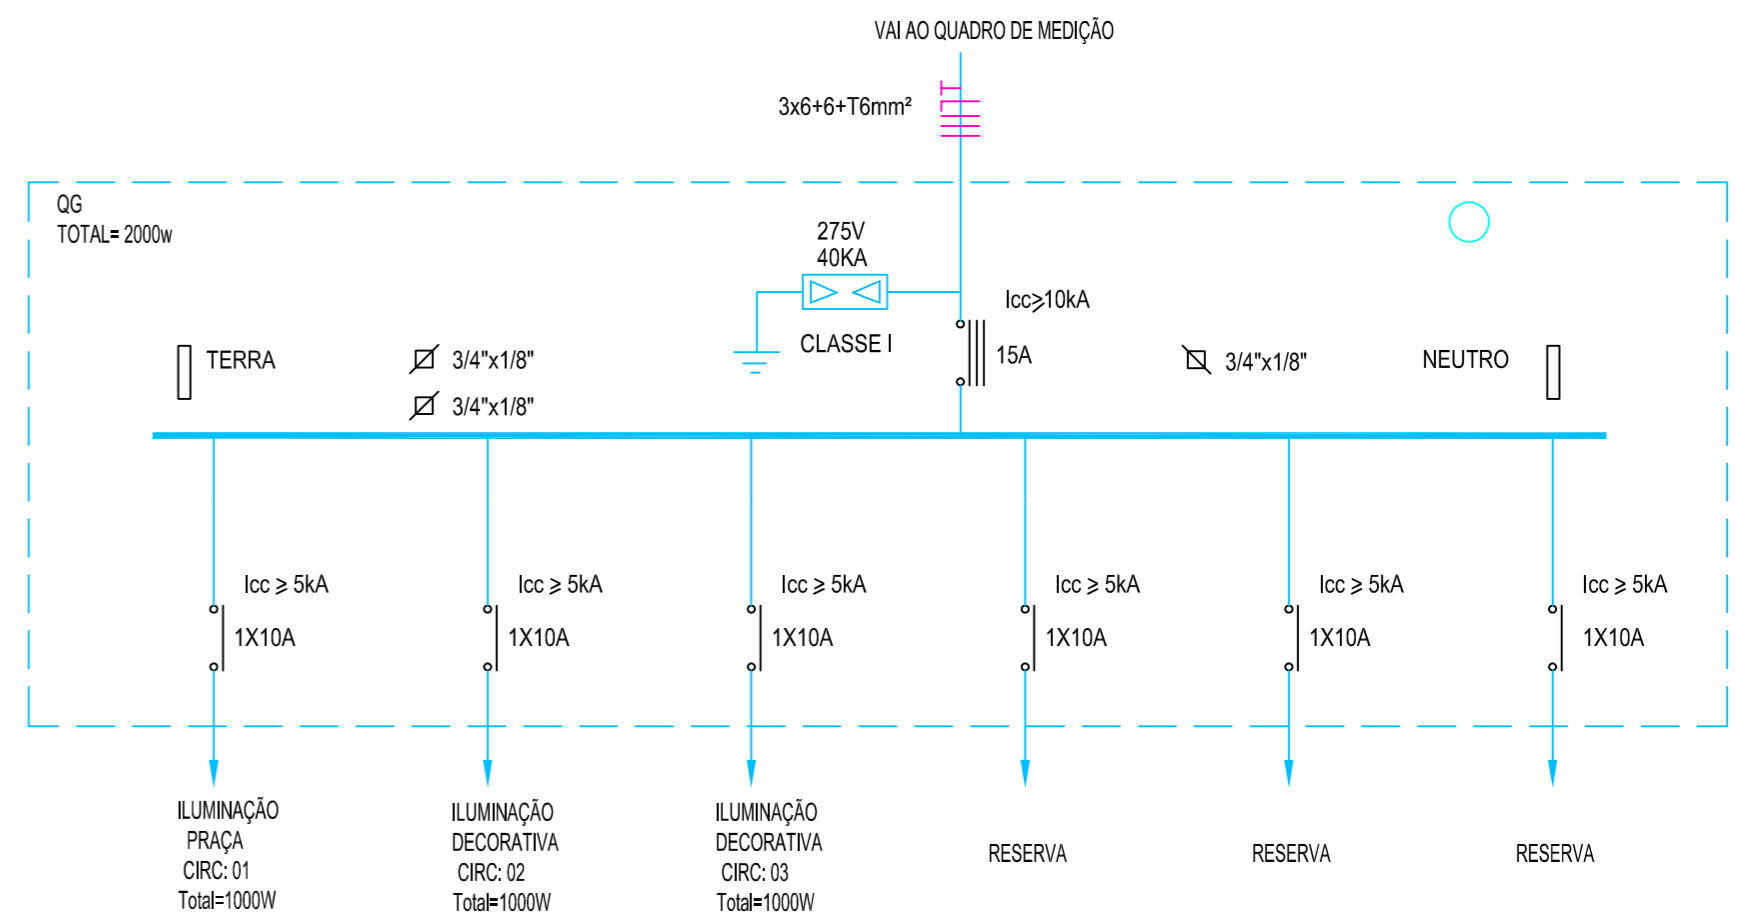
VAI AO QUADRO DE MEDIÇÃO

3x6+6+T6mm²

QG
TOTAL= 2000w

275V
40KA

Icc≥10kA

CLASSE I

15A

TERRA

3/4"x1/8"

3/4"x1/8"

3/4"x1/8"

NEUTRO

Icc ≥ 5kA
1X10A

Icc ≥ 5kA
1X10A

Icc ≥ 5kA
1X10A

Icc ≥ 5kA
1X10A

Icc ≥ 5kA
1X10A

Icc ≥ 5kA
1X10A

ILUMINAÇÃO
PRAÇA
CIRC: 01
Total=1000W

ILUMINAÇÃO
DECORATIVA
CIRC: 02
Total=1000W

ILUMINAÇÃO
DECORATIVA
CIRC: 03
Total=1000W

RESERVA

RESERVA

RESERVA